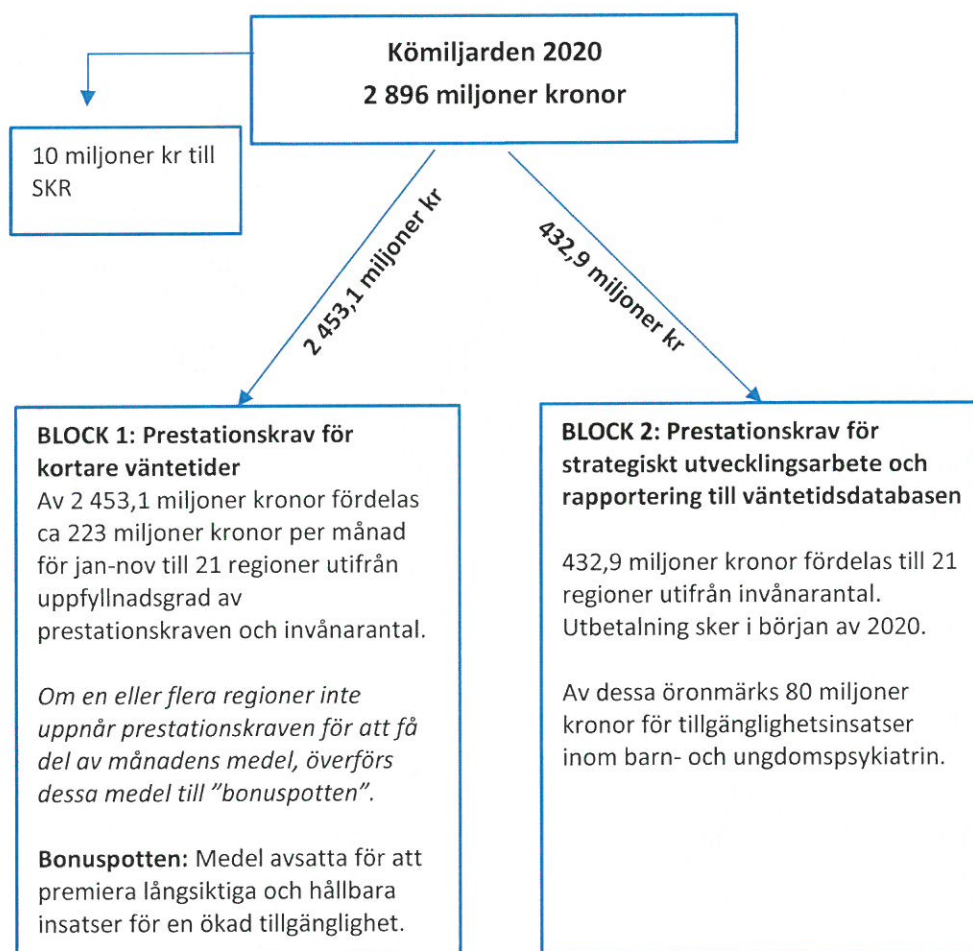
Kömiljarden 2020
2 896 miljoner kronor

10 miljoner kr till SKR

2 453,1 miljoner kr

432,9 miljoner kr

BLOCK 1: Prestationskrav för kortare väntetider
Av 2 453,1 miljoner kronor fördelas ca 223 miljoner kronor per månad för jan-nov till 21 regioner utifrån uppfyllnadsgrad av prestationskraven och invånarantal.

Om en eller flera regioner inte uppnår prestationskraven för att få del av månadens medel, överförs dessa medel till "bonuspotten".

Bonuspotten: Medel avsatta för att premiera långsiktiga och hållbara insatser för en ökad tillgänglighet.

BLOCK 2: Prestationskrav för strategiskt utvecklingsarbete och rapportering till väntetidsdatabasen

432,9 miljoner kronor fördelas till 21 regioner utifrån invånarantal. Utbetalning sker i början av 2020.

Av dessa öronmärks 80 miljoner kronor för tillgänglighetsinsatser inom barn- och ungdomspsykiatrin.